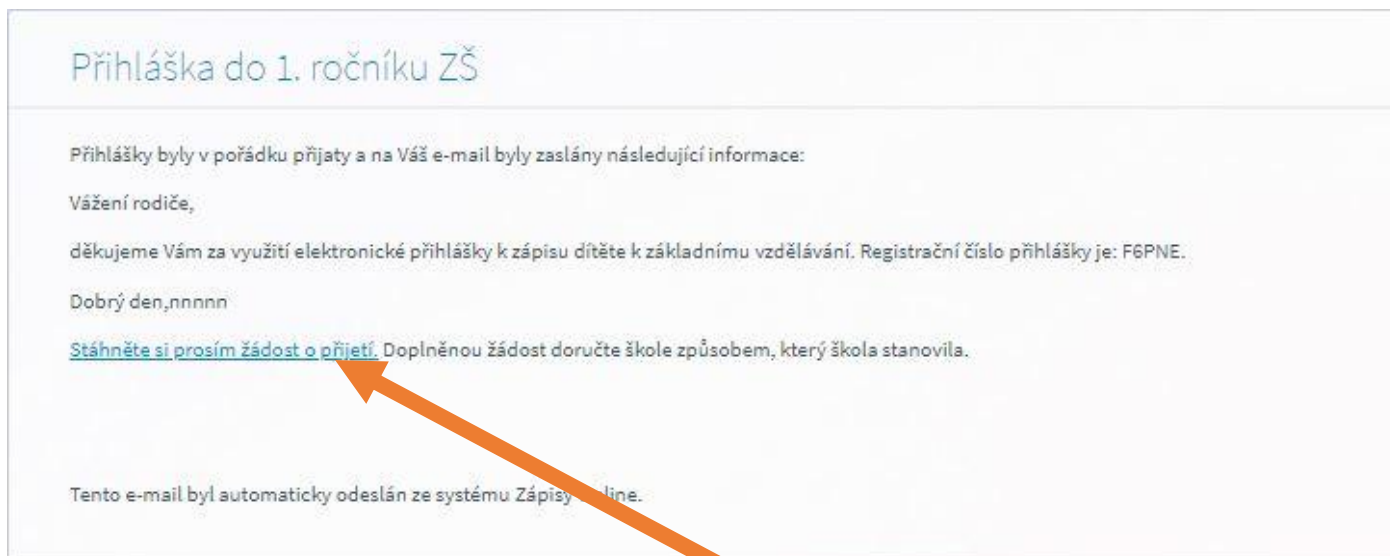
Přihláška do 1. ročníku ZŠ

Přihlášky byly v pořádku přijaty a na Váš e-mail byly zaslány následující informace:

Vážení rodiče,

děkujeme Vám za využití elektronické přihlášky k zápisu dítěte k základnímu vzdělávání. Registrační číslo přihlášky je: F6PNE.

Dobrý den,nnnnn

Stáhněte si prosím žádost o přijetí. Doplněnou žádost doručte škole způsobem, který škola stanovila.

Tento e-mail byl automaticky odeslán ze systému Zápisy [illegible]line.